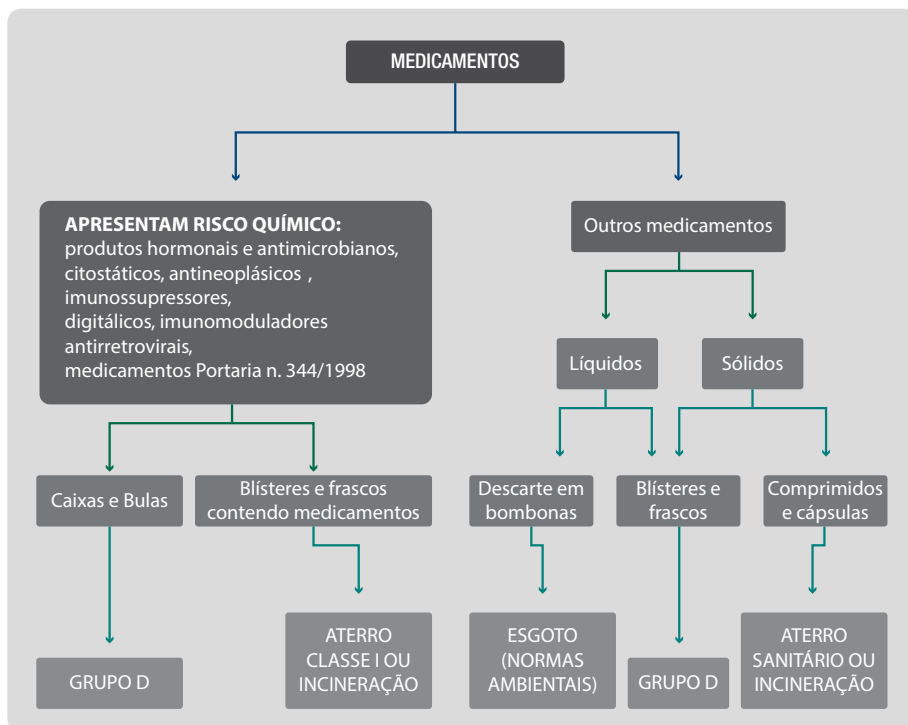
MEDICAMENTOS

APRESENTAM RISCO QUÍMICO:
produtos hormonais e antimicrobianos, citostáticos, antineoplásicos , imunossupressores, digitálicos, imunomoduladores antirretrovirais, medicamentos Portaria n. 344/1998

Outros medicamentos

Líquidos

Sólidos

Caixas e Bulas

Blísteres e frascos contendo medicamentos

Descarte em bombonas

Blísteres e frascos

Comprimidos e cápsulas

GRUPO D

ATERRO CLASSE I OU INCINERAÇÃO

ESGOTO (NORMAS AMBIENTAIS)

GRUPO D

ATERRO SANITÁRIO OU INCINERAÇÃO